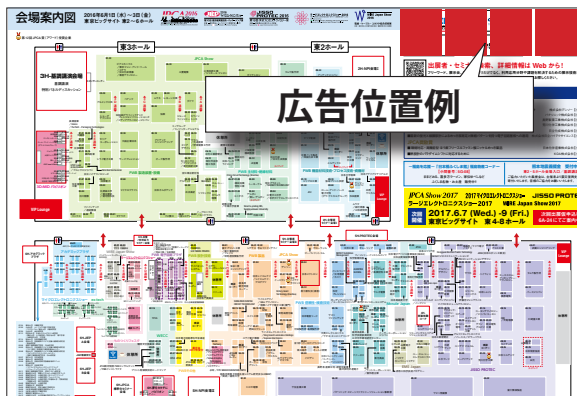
会場案内図

2016年6月1日(水)～3日(金)
東京ビッグサイト 東2～6ホール

東3ホール

東2ホール

3H-基調講演会場

広告位置例

出展者・セミ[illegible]報、詳細情報はWebから!

JPCA Show 2017

2017マイクロエレクトロニクスショー

JISSO PROTEC

ラージエレクトロニクスショー2017

WIRE Japan Show 2017

次回開催

2017.6.7(Wed.)-9(Fri.)

東京ビッグサイト 東4-8ホール